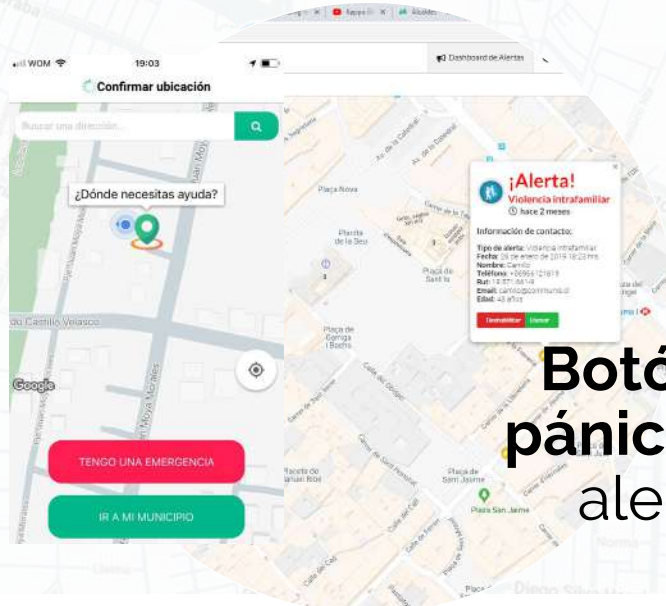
WOM 19:03
Confirmar ubicación
Buscar una dirección...
¿Dónde necesitas ayuda?
du Castillo Velasco
Google
TENGO UNA EMERGENCIA
IR A MI MUNICIPIO

Dashboard de Alertas
¡Alerta!
Violencia intrafamiliar
hace 2 meses
Información de contacto:
Tipo de alerta: Violencia intrafamiliar
Fecha: 26 de enero de 2019 18:23 hrs
Nombre: Camilo
Teléfono: +56964121819
Rut: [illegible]
Email: camilo@comuna.cl
Edad: 43 años
Deshabilitar Llamar
Plaça Nova
Plaça de la Seu
Plaça de Sant Iu
Plaça de Garriga i Bachs
Plaça de Sant Jaume
Plaza San Jaime

Botó
pánic
ale